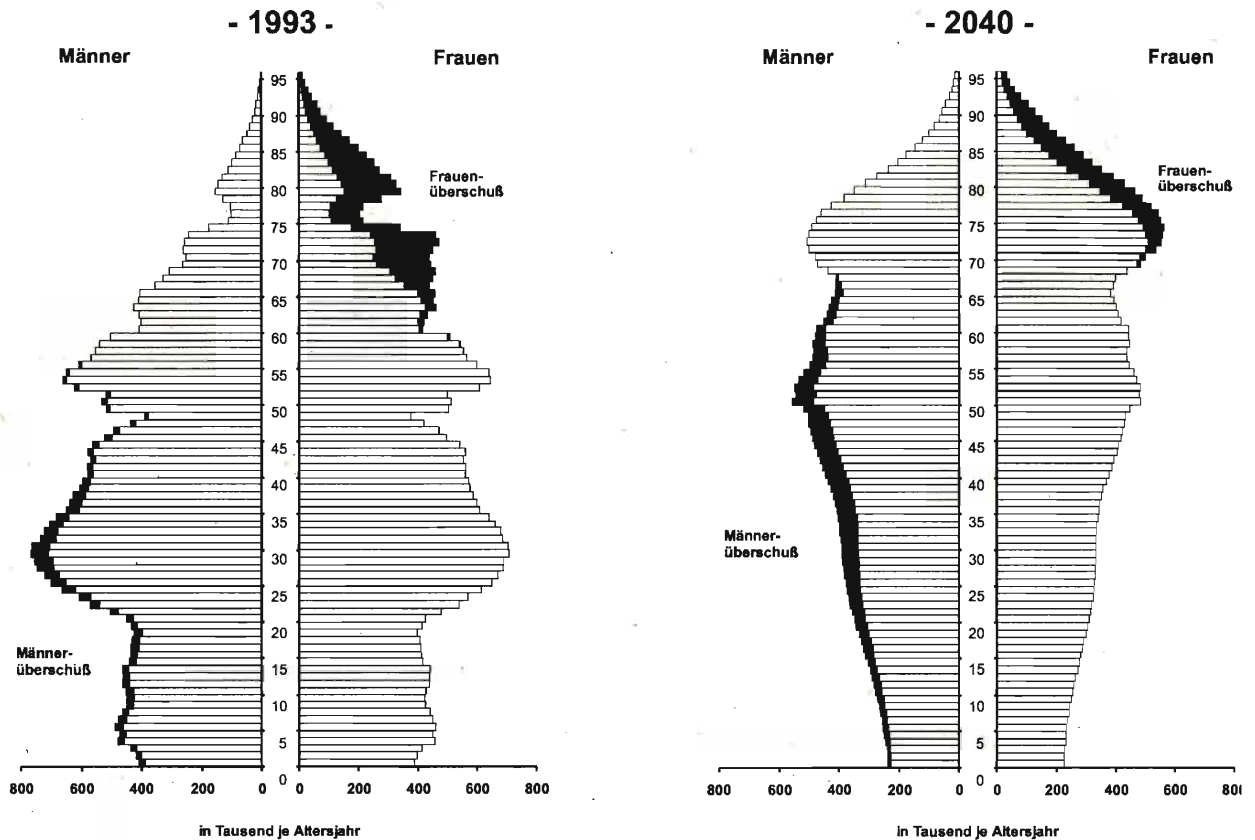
- 1993 -

Männer

Frauen

95
90
85
80
75
70
65
60
55
50
45
40
35
30
25
20
15
10
5
0

Frauen-
überschuß

Männer-
überschuß

800 600 400 200 0 0 200 400 600 800

in Tausend je Altersjahr

- 2040 -

Männer

Frauen

95
90
85
80
75
70
65
60
55
50
45
40
35
30
25
20
15
10
5
0

Frauen-
überschuß

Männer-
überschuß

800 600 400 200 0 0 200 400 600 80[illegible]

in Tausend je Altersjahr